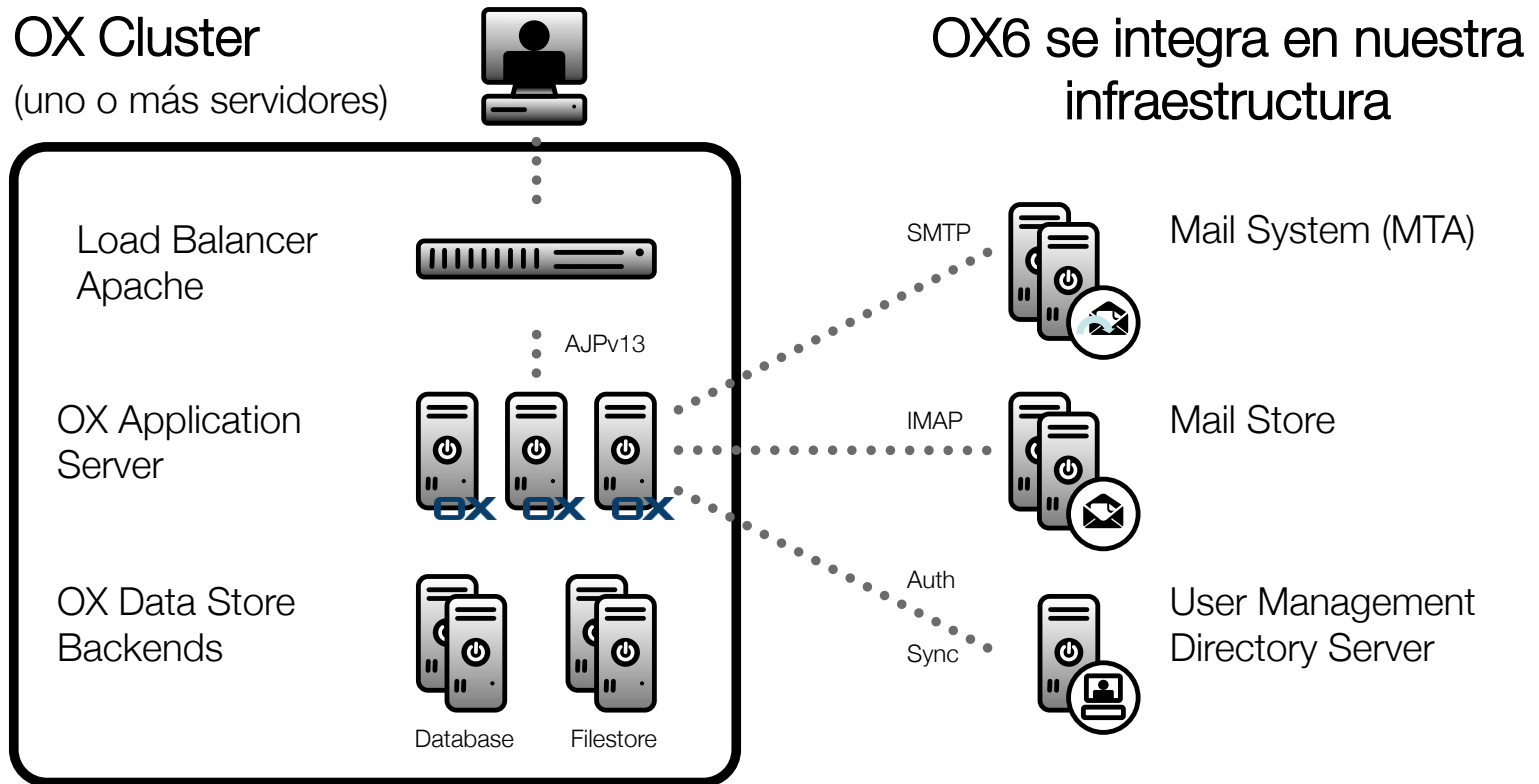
OX Cluster
(uno o más servidores)

OX6 se integra en nuestra infraestructura

Load Balancer
Apache

AJPv13

OX Application
Server

OX OX OX

OX Data Store
Backends

Database

Filestore

SMTP

Mail System (MTA)

IMAP

Mail Store

Auth

Sync

User Management
Directory Server